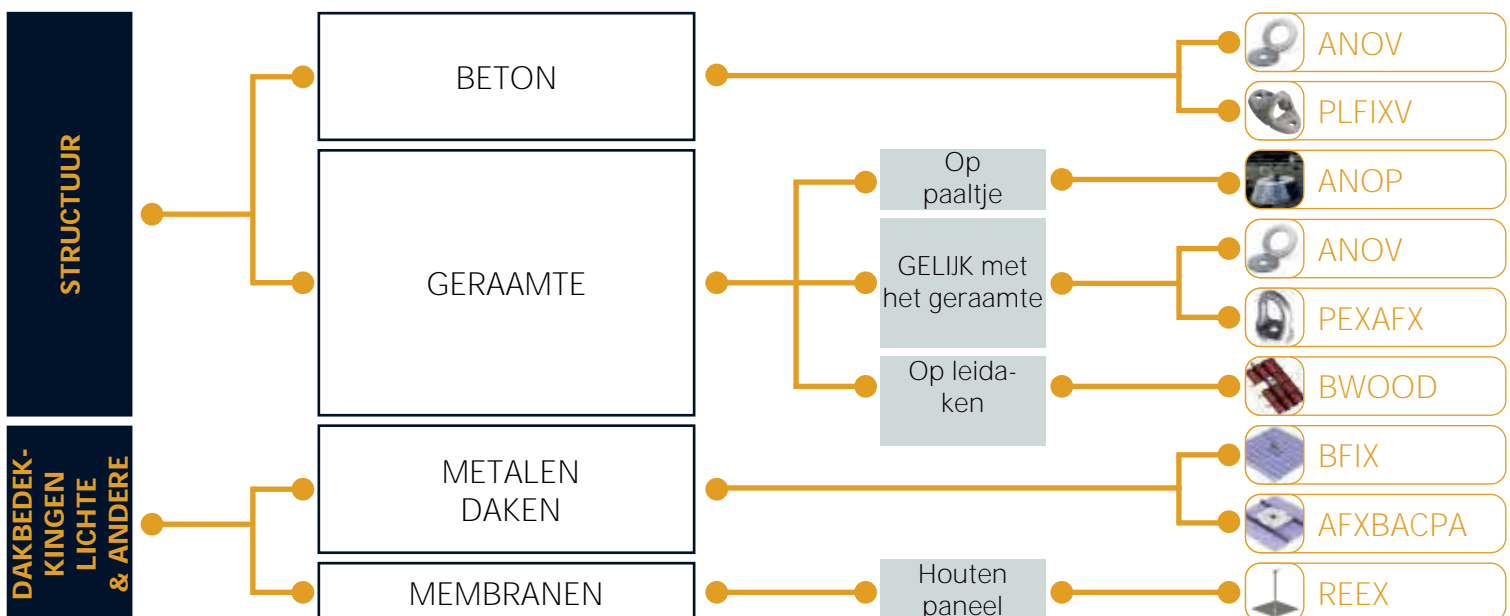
STRUCTUUR

BETON

ANOV

PLFIXV

GERAAMTE

Op paaltje

ANOP

GELIJK met het geraamte

ANOV

PEXAFX

Op leidaken

BWOOD

DAKBEDEKKINGEN LICHTE & ANDERE

METALEN DAKEN

BFIX

AFXBACPA

MEMBRANEN

Houten paneel

REEX